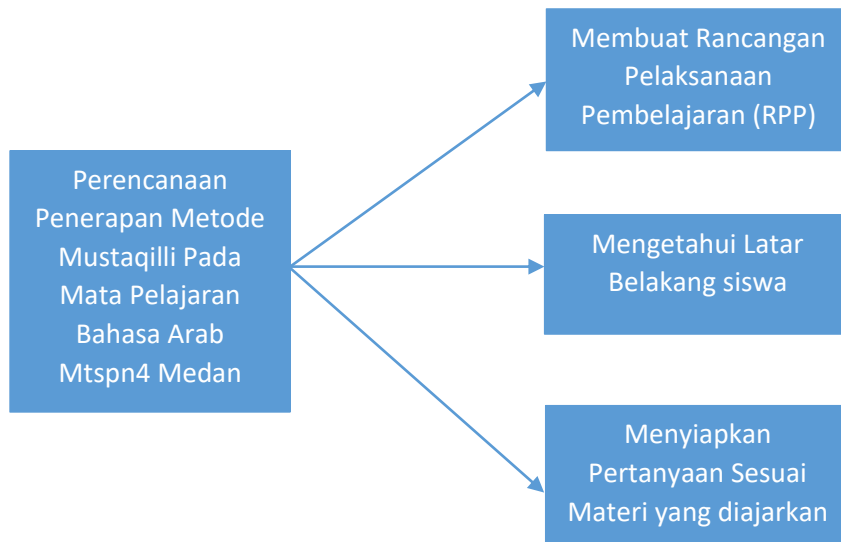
Perencanaan Penerapan Metode Mustaqilli Pada Mata Pelajaran Bahasa Arab Mtspn4 Medan

Membuat Rancangan Pelaksanaan Pembelajaran (RPP)

Mengetahui Latar Belakang siswa

Menyiapkan Pertanyaan Sesuai Materi yang diajarkan